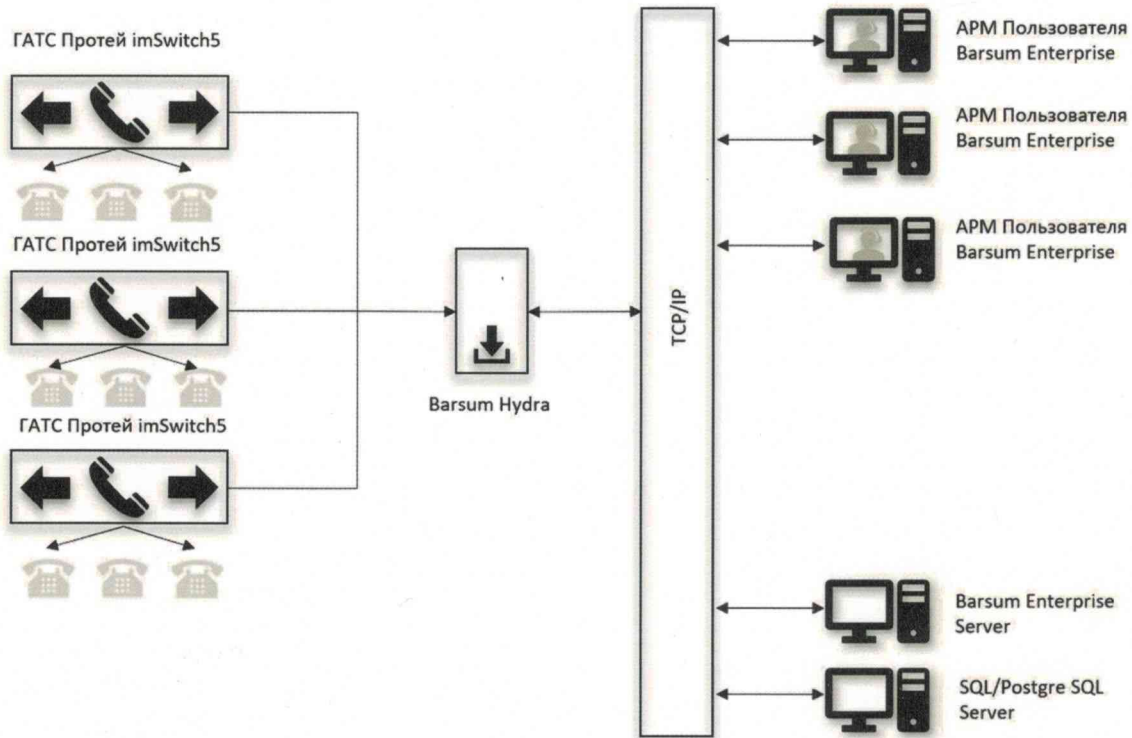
ГАТС Протей imSwitch5

ГАТС Протей imSwitch5

ГАТС Протей imSwitch5

Barsum Hydra

TCP/IP

АРМ Пользователя Barsum Enterprise

АРМ Пользователя Barsum Enterprise

АРМ Пользователя Barsum Enterprise

Barsum Enterprise Server

SQL/Postgre SQL Server